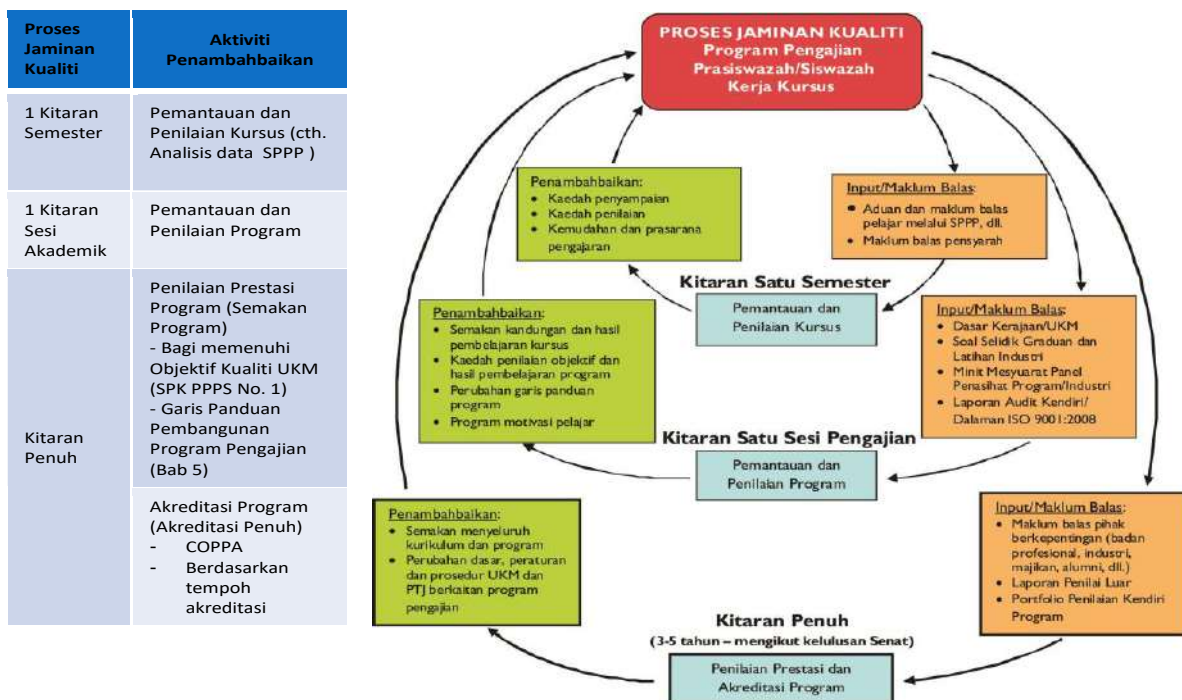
| Proses Jaminan Kualiti | Aktiviti Penambahbaikan |
|---|---|
| 1 Kitaran Semester | Pemantauan dan Penilaian Kursus (cth. Analisis data SPPP ) |
| 1 Kitaran Sesi Akademik | Pemantauan dan Penilaian Program |
| Kitaran Penuh | Penilaian Prestasi Program (Semakan Program) - Bagi memenuhi Objektif Kualiti UKM (SPK PPPS No. 1) - Garis Panduan Pembangunan Program Pengajian (Bab 5) |
| | Akreditasi Program (Akreditasi Penuh) - COPPA - Berdasarkan tempoh akreditasi |

PROSES JAMINAN KUALITI
Program Pengajian Prasiswazah/Siswazah Kerja Kursus

Penambahbaikan:
• Kaedah penyampaian
• Kaedah penilaian
• Kemudahan dan prasarana pengajaran

Input/Maklum Balas:
• Aduan dan maklum balas pelajar melalui SPPP, dll.
• Maklum balas pensyarah

Kitaran Satu Semester

Pemantauan dan Penilaian Kursus

Penambahbaikan:
• Semakan kandungan dan hasil pembelajaran kursus
• Kaedah penilaian objektif dan hasil pembelajaran program
• Perubahan garis panduan program
• Program motivasi pelajar

Input/Maklum Balas:
• Dasar Kerajaan/UKM
• Soal Selidik Graduan dan Latihan Industri
• Minit Mesyuarat Panel Penasihat Program/Industri
• Laporan Audit Kendiri/ Dalaman ISO 9001:2008

Kitaran Satu Sesi Pengajian

Pemantauan dan Penilaian Program

Penambahbaikan:
• Semakan menyeluruh kurikulum dan program
• Perubahan dasar, peraturan dan prosedur UKM dan PTJ berkaitan program pengajian

Input/Maklum Balas:
• Maklum balas pihak berkepentingan (badan profesional, industri, majikan, alumni, dll.)
• Laporan Penilai Luar
• Portfolio Penilaian Kendiri Program

Kitaran Penuh
(3-5 tahun – mengikut kelulusan Senat)

Penilaian Prestasi dan Akreditasi Program